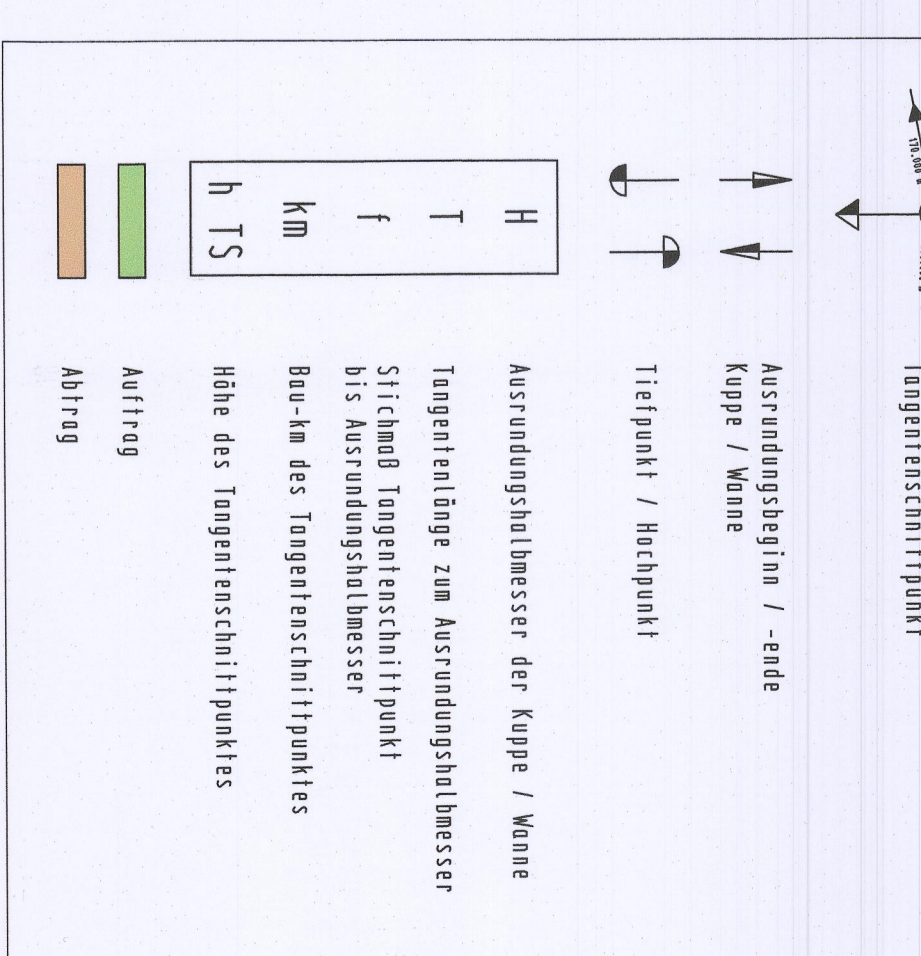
170,000

Tangentenschnittpunkt

Ausrundungsbeginn / -ende Kuppe / Wanne

Tiefpunkt / Hochpunkt

H Ausrundungshalbmesser der Kuppe / Wanne

T Tangentenlänge zum Ausrundungshalbmesser

f Stichmaß Tangentenschnittpunkt bis Ausrundungshalbmesser

km Bau-km des Tangentenschnittpunktes

h TS Höhe des Tangentenschnittpunktes

Auftrag

Abtrag